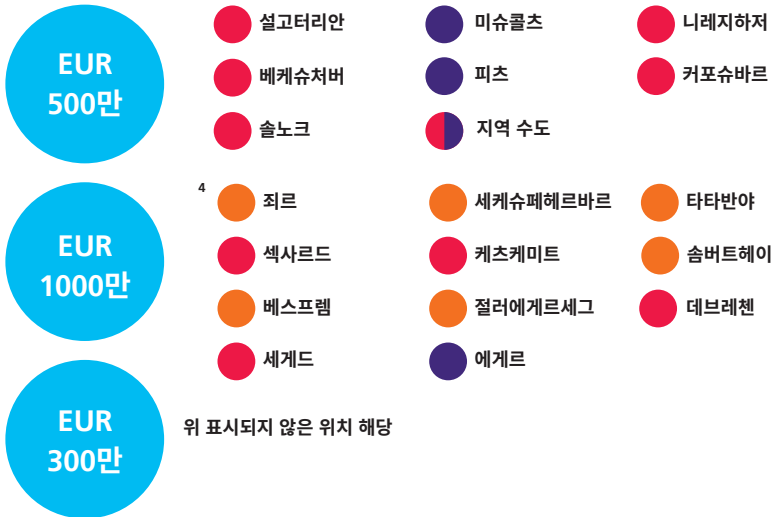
EUR 500만

설고터리안
미슈콜츠
니레지하저
베케슈처버
피츠
커포슈바르
솔노크
지역 수도

EUR 1000만

4
죄르
세케슈페헤르바르
타타반야
섹사르드
케츠케미트
솜버트헤이
베스프렘
절러에게르세그
데브레첸
세게드
에게르

EUR 300만

위 표시되지 않은 위치 해당